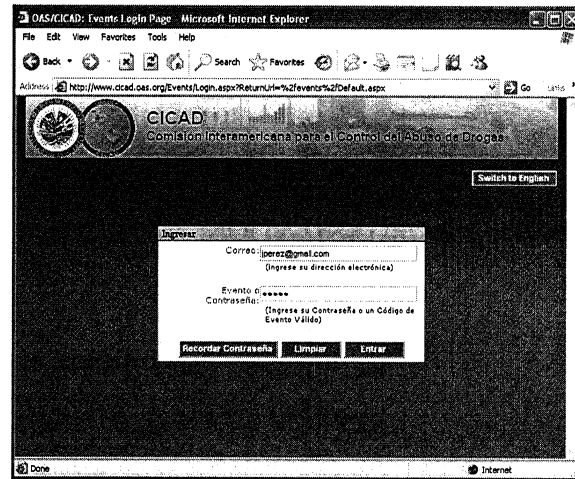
OAS/CICAD: Events Login Page - Microsoft Internet Explorer

File Edit View Favorites Tools Help

Back Search Favorites

Address http://www.cicad.oas.org/Events/Login.aspx?ReturnUrl=%2fevents%2fDefault.aspx Go Links

CICAD
Comision Interamericana para el Control del Abuso de Drogas

Switch to English

Ingresar

Correo: jperez@gmail.com
(Ingrese su dirección electrónica)

Evento o Contraseña: •••••
(Ingrese su Contraseña o un Código de Evento Válido)

Recordar Contraseña Limpiar Entrar

Done Internet